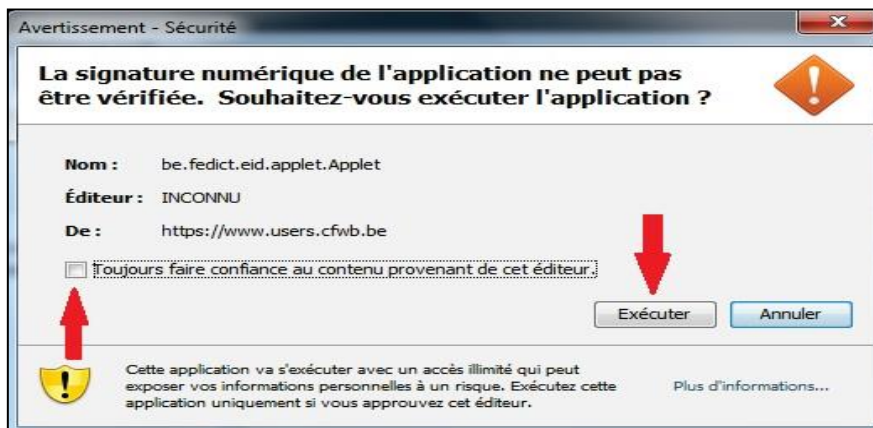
Avertissement - Sécurité

La signature numérique de l'application ne peut pas être vérifiée. Souhaitez-vous exécuter l'application ?

Nom : be.fedict.eid.applet.Applet

Éditeur : INCONNU

De : https://www.users.cfwb.be

Toujours faire confiance au contenu provenant de cet éditeur.

Exécuter

Annuler

Cette application va s'exécuter avec un accès illimité qui peut exposer vos informations personnelles à un risque. Exécutez cette application uniquement si vous approuvez cet éditeur.

Plus d'informations...